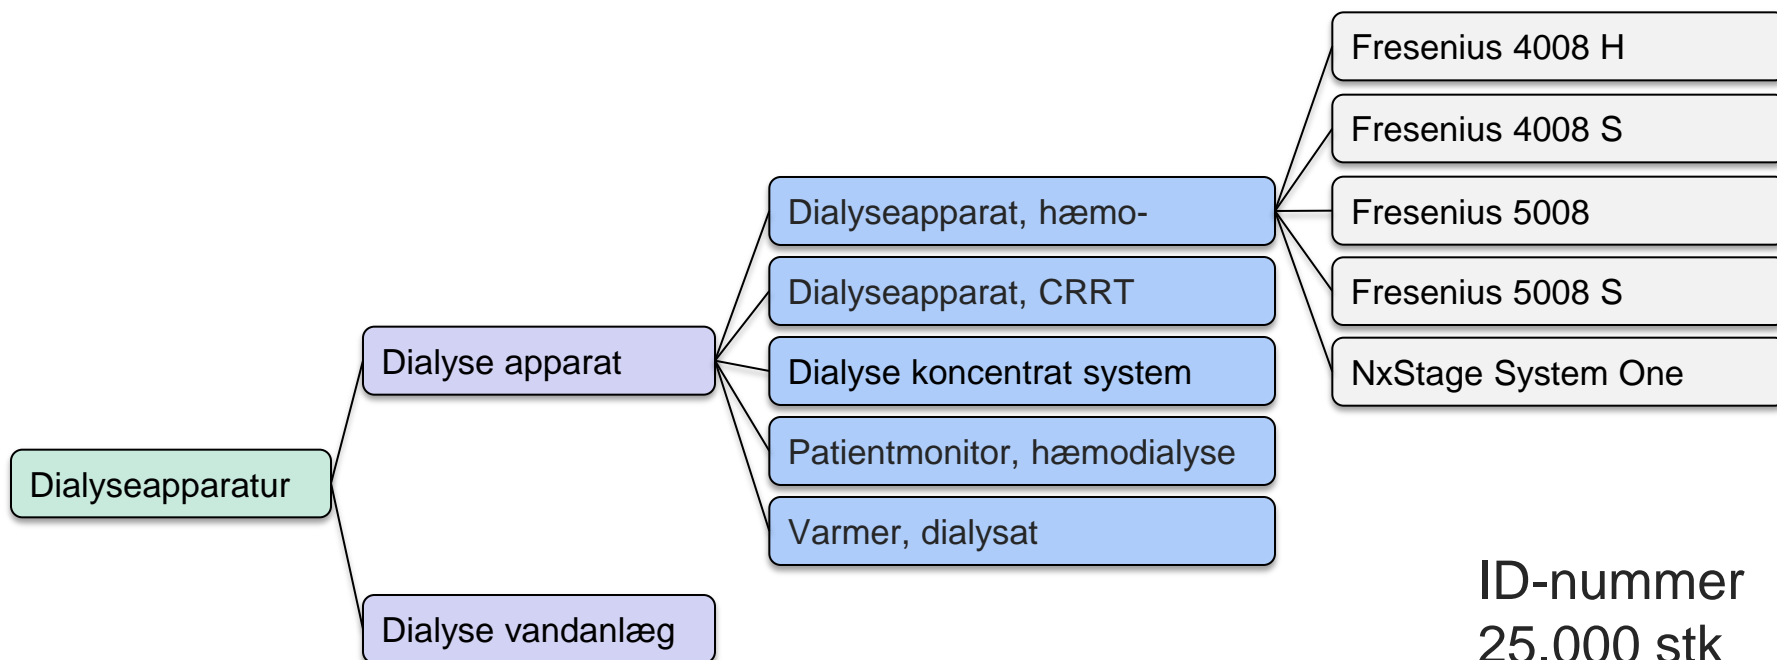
Fresenius 4008 H
Fresenius 4008 S
Fresenius 5008
Fresenius 5008 S
NxStage System One

Dialyseapparat, hæmo-
Dialyseapparat, CRRT
Dialyse koncentrat system
Patientmonitor, hæmodialyse
Varmer, dialysat

Dialyse apparat
Dialyseapparatur
Dialyse vandanlæg

ID-nummer
25.000 stk